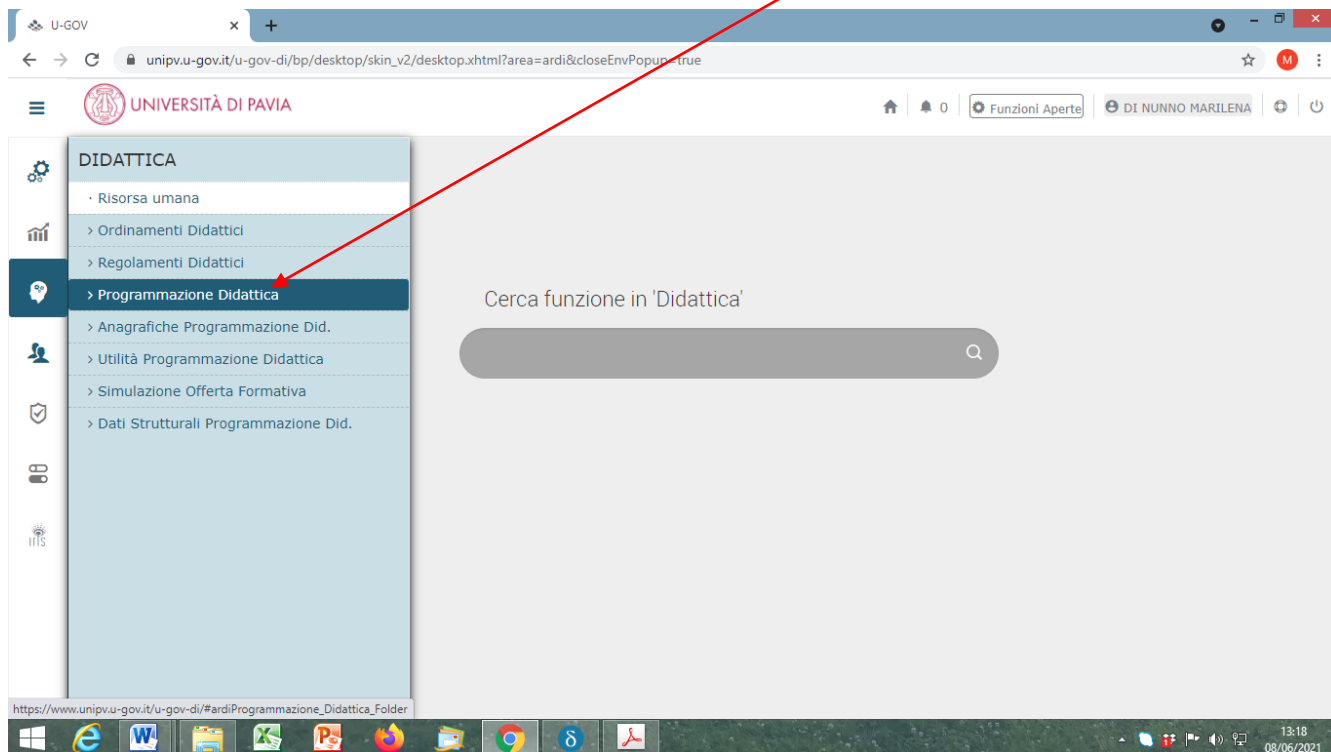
U-GOV

unipv.u-gov.it/u-gov-di/bp/desktop/skin_v2/desktop.xhtml?area=ardi&closeEnvPopup=true

UNIVERSITÀ DI PAVIA

0 Funzioni Aperte DI NUNNO MARILENA

DIDATTICA
· Risorsa umana
› Ordinamenti Didattici
› Regolamenti Didattici
› Programmazione Didattica
› Anagrafiche Programmazione Did.
› Utilità Programmazione Didattica
› Simulazione Offerta Formativa
› Dati Strutturali Programmazione Did.

Cerca funzione in 'Didattica'

https://www.unipv.u-gov.it/u-gov-di/#ardiProgrammazione_Didattica_Folder

13:18
08/06/2021